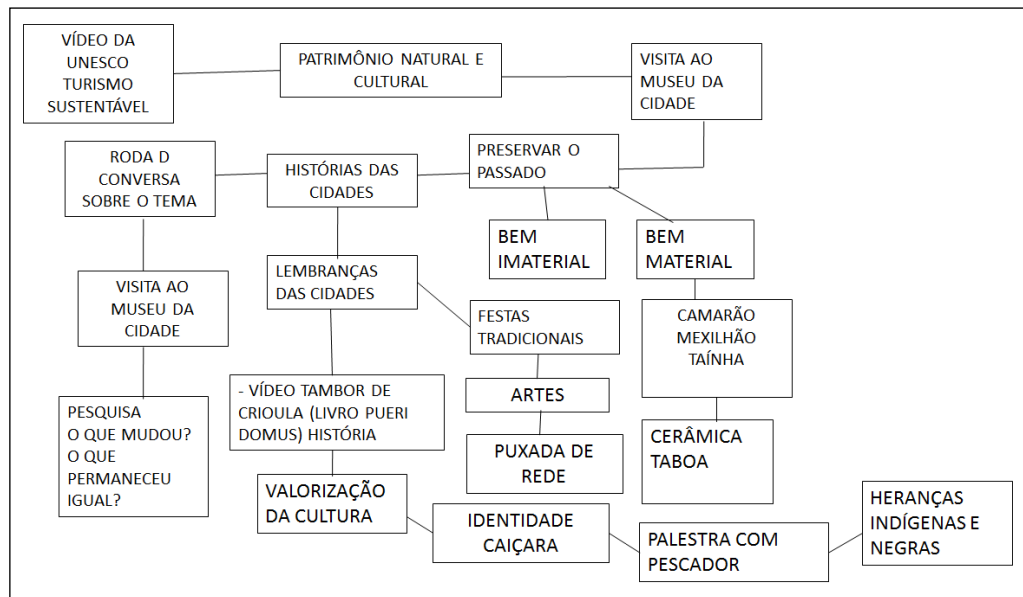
VÍDEO DA UNESCO TURISMO SUSTENTÁVEL

PATRIMÔNIO NATURAL E CULTURAL

VISITA AO MUSEU DA CIDADE

RODA D CONVERSA SOBRE O TEMA

HISTÓRIAS DAS CIDADES

PRESERVAR O PASSADO

BEM IMATERIAL

BEM MATERIAL

VISITA AO MUSEU DA CIDADE

LEMBRANÇAS DAS CIDADES

FESTAS TRADICIONAIS

CAMARÃO MEXILHÃO TAÍNHA

- VÍDEO TAMBOR DE CRIOULA (LIVRO PUERI DOMUS) HISTÓRIA

ARTES

PESQUISA O QUE MUDOU? O QUE PERMANECEU IGUAL?

PUXADA DE REDE

CERÂMICA TABOA

VALORIZAÇÃO DA CULTURA

IDENTIDADE CAIÇARA

PALESTRA COM PESCADOR

HERANÇAS INDÍGENAS E NEGRAS